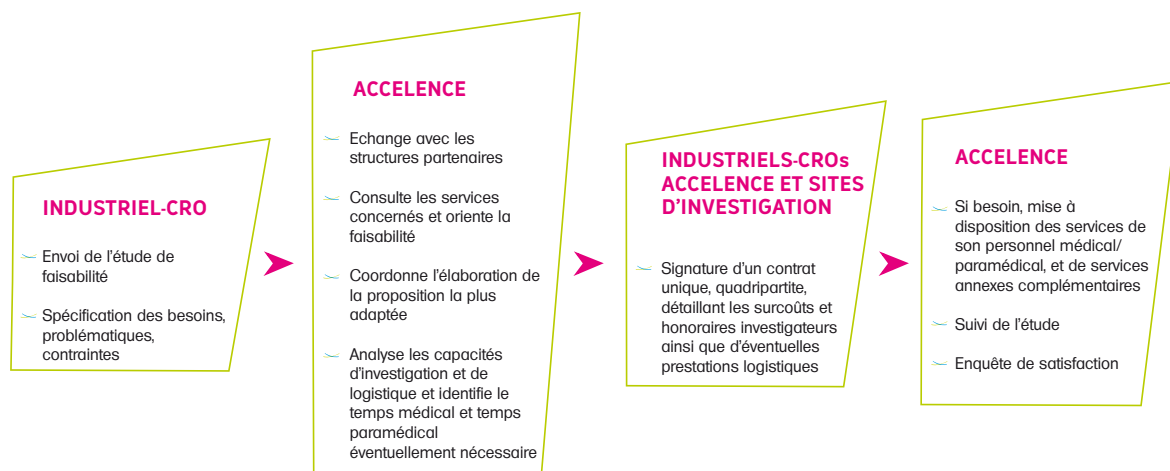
INDUSTRIEL-CRO

Envoi de l'étude de faisabilité

Spécification des besoins, problématiques, contraintes

ACCELENCE

Echange avec les structures partenaires

Consulte les services concernés et oriente la faisabilité

Coordonne l'élaboration de la proposition la plus adaptée

Analyse les capacités d'investigation et de logistique et identifie le temps médical et temps paramédical éventuellement nécessaire

INDUSTRIELS-CROs ACCELENCE ET SITES D'INVESTIGATION

Signature d'un contrat unique, quadripartite, détaillant les surcoûts et honoraires investigateurs ainsi que d'éventuelles prestations logistiques

ACCELENCE

Si besoin, mise à disposition des services de son personnel médical/ paramédical, et de services annexes complémentaires

Suivi de l'étude

Enquête de satisfaction